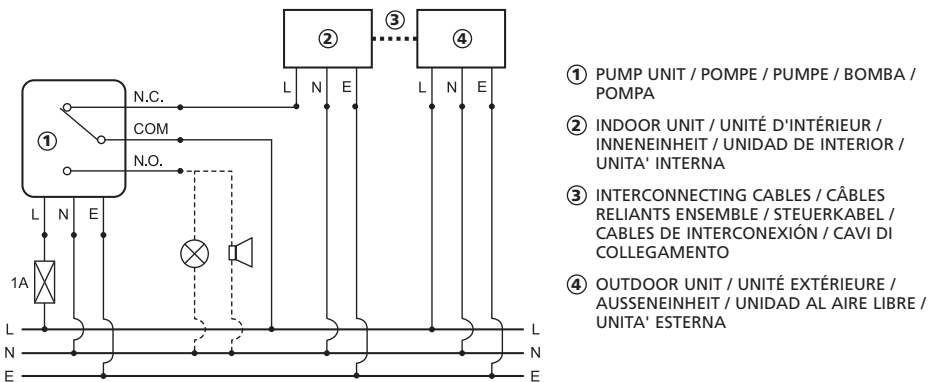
②
③
④
N.C.
COM
①
N.O.
L N E
L N E
L N E
1A
L
N
E
L
N
E

① PUMP UNIT / POMPE / PUMPE / BOMBA / POMPA

② INDOOR UNIT / UNITÉ D'INTÉRIEUR / INNENEINHEIT / UNIDAD DE INTERIOR / UNITA' INTERNA

③ INTERCONNECTING CABLES / CÂBLES RELIANTS ENSEMBLE / STEUERKABEL / CABLES DE INTERCONEXIÓN / CAVI DI COLLEGAMENTO

④ OUTDOOR UNIT / UNITÉ EXTÉRIEURE / AUSSENEINHEIT / UNIDAD AL AIRE LIBRE / UNITA' ESTERNA